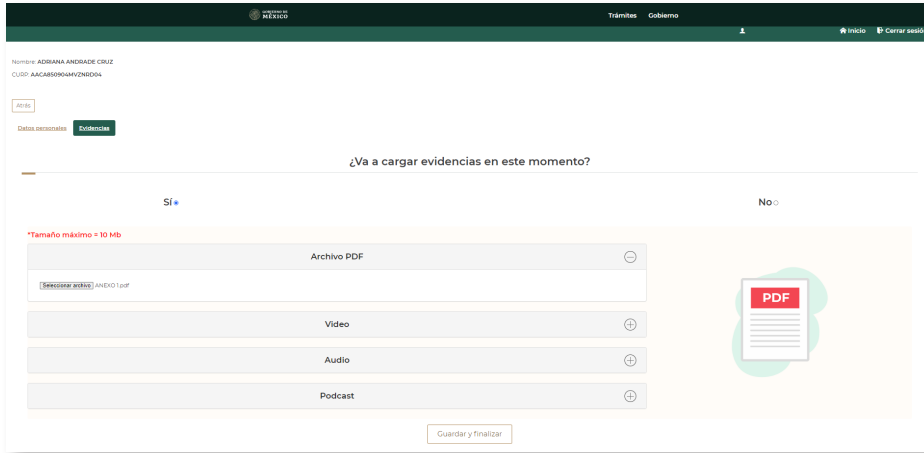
GOBIERNO DE MÉXICO

Trámites Gobierno

Inicio Cerrar sesió

Nombre: ADRIANA ANDRADE CRUZ
CURP: AACA850904MVZNRD04

Atrás

Datos personales Evidencias

¿Va a cargar evidencias en este momento?

Sí

No

*Tamaño máximo = 10 Mb

Archivo PDF

Seleccionar archivo ANEXO 1.pdf

PDF

Video

Audio

Podcast

Guardar y finalizar